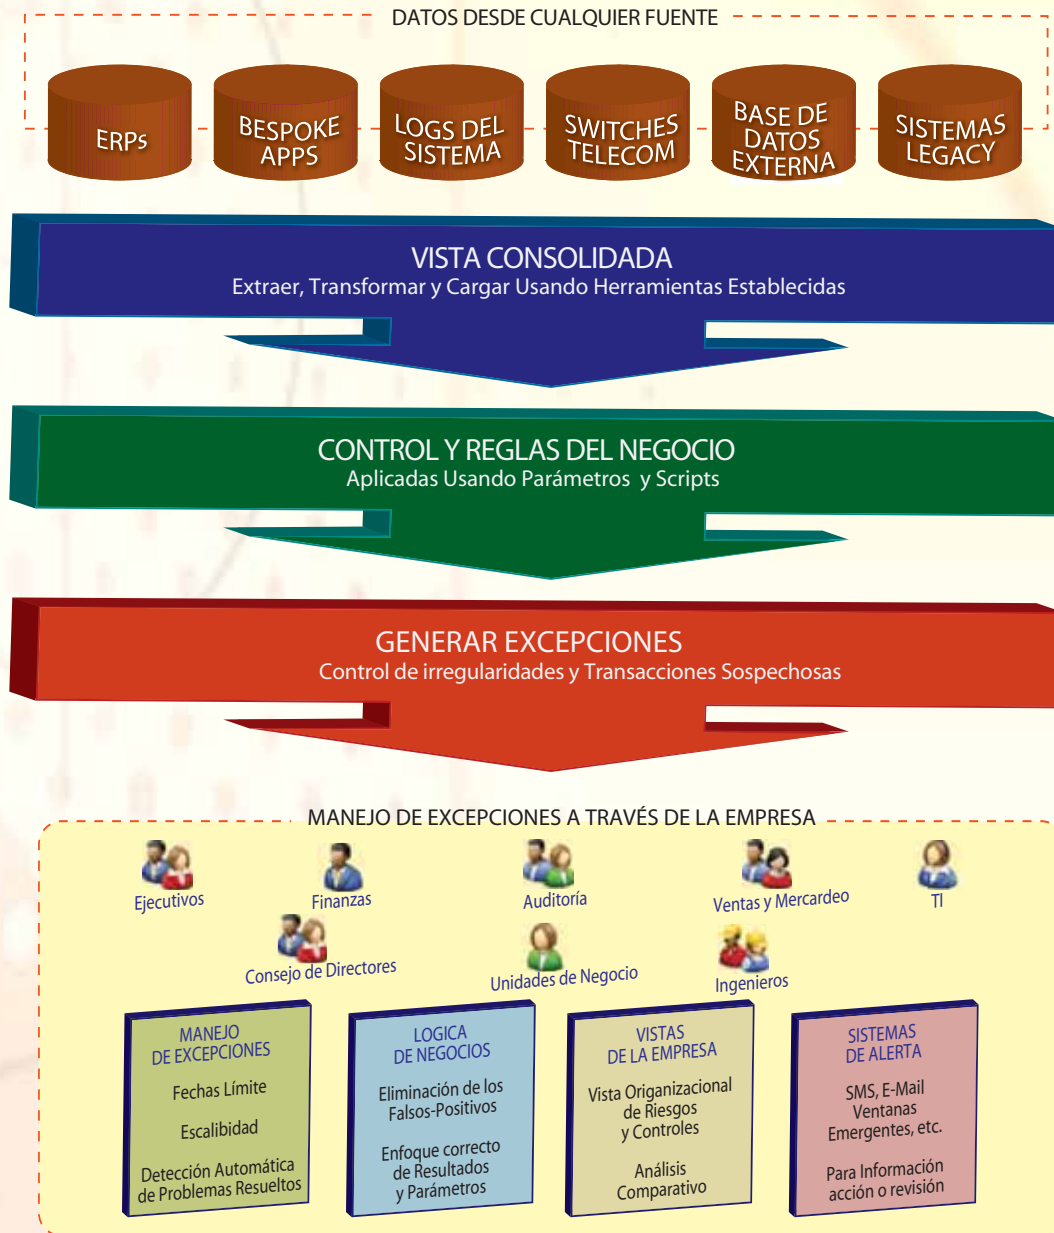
DATOS DESDE CUALQUIER FUENTE

ERPs

BESPOKE APPS

LOGS DEL SISTEMA

SWITCHES TELECOM

BASE DE DATOS EXTERNA

SISTEMAS LEGACY

VISTA CONSOLIDADA
Extraer, Transformar y Cargar Usando Herramientas Establecidas

CONTROL Y REGLAS DEL NEGOCIO
Aplicadas Usando Parámetros y Scripts

GENERAR EXCEPCIONES
Control de irregularidades y Transacciones Sospechosas

MANEJO DE EXCEPCIONES A TRAVÉS DE LA EMPRESA

Ejecutivos

Finanzas

Auditoría

Ventas y Mercardeo

TI

Consejo de Directores

Unidades de Negocio

Ingenieros

MANEJO DE EXCEPCIONES

Fechas Límite

Escalibidad

Detección Automática de Problemas Resueltos

LOGICA DE NEGOCIOS

Eliminación de los Falsos-Positivos

Enfoque correcto de Resultados y Parámetros

VISTAS DE LA EMPRESA

Vista Organizacional de Riesgos y Controles

Análisis Comparativo

SISTEMAS DE ALERTA

SMS, E-Mail Ventanas Emergentes, etc.

Para Información acción o revisión